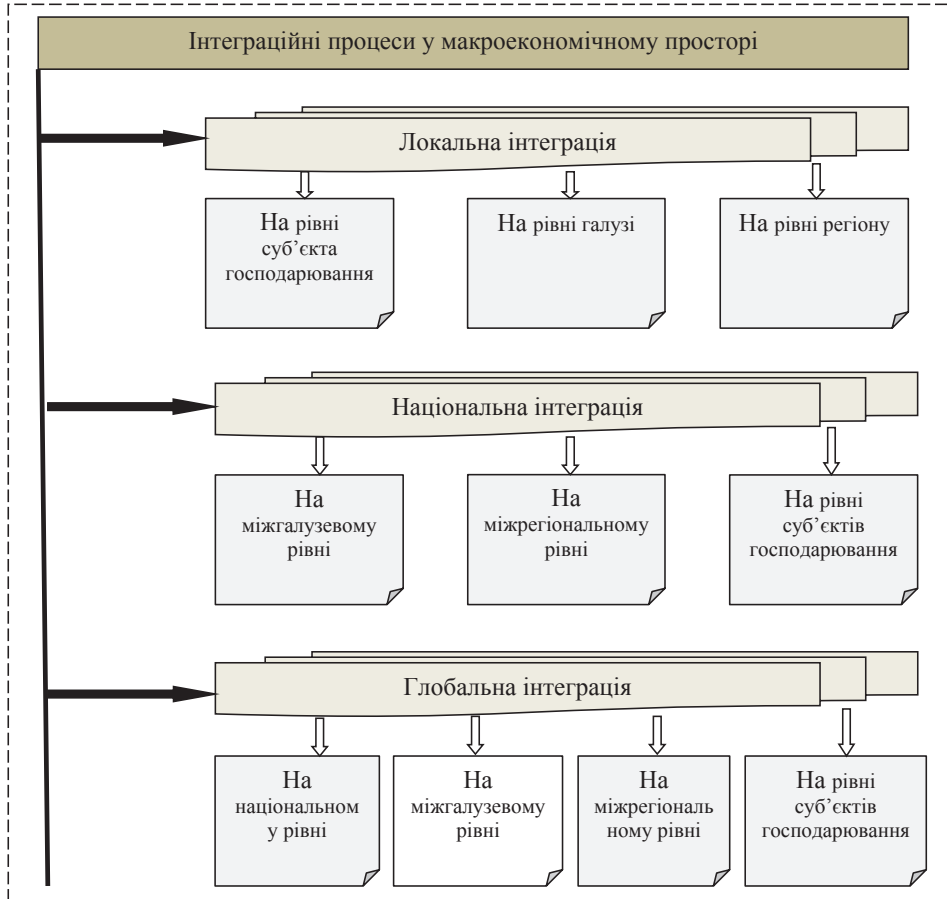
Інтеграційні процеси у макроекономічному просторі

Локальна інтеграція

На рівні суб’єкта господарювання

На рівні галузі

На рівні регіону

Національна інтеграція

На міжгалузевому рівні

На міжрегіональному рівні

На рівні суб’єктів господарювання

Глобальна інтеграція

На національном у рівні

На міжгалузевому рівні

На міжрегіональ ному рівні

На рівні суб’єктів господарювання